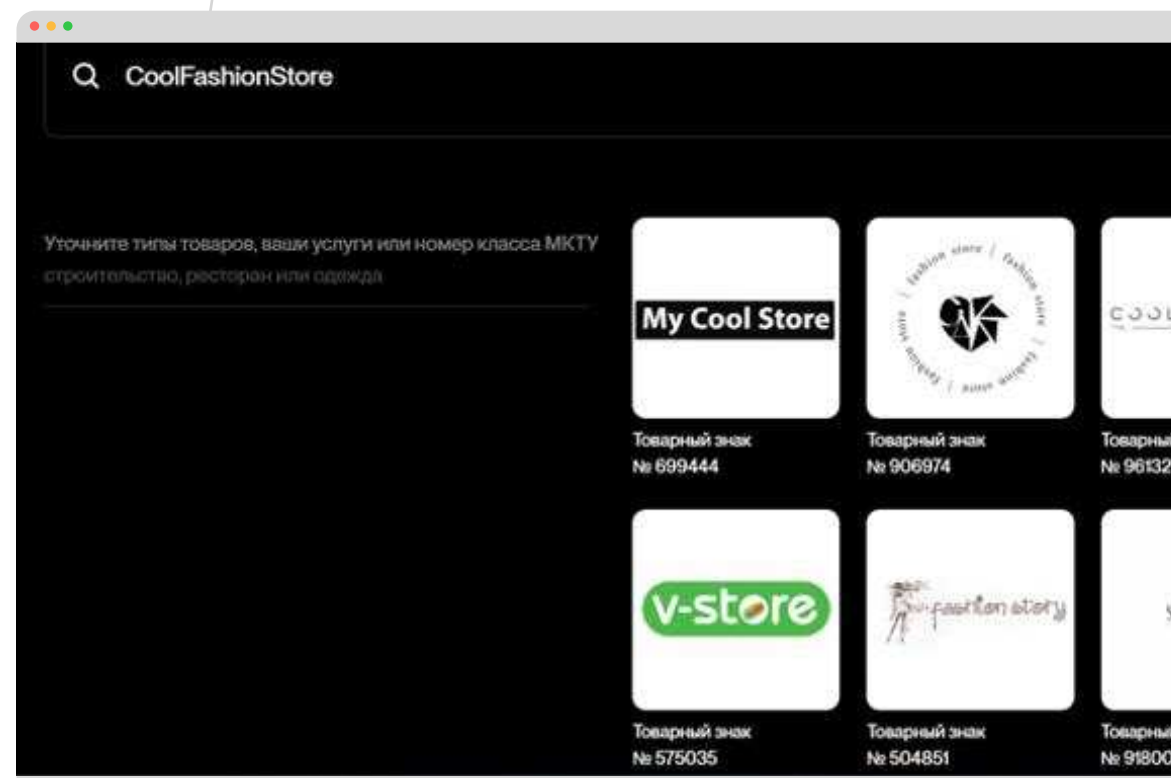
CoolFashionStore

Уточните типы товаров, ваши услуги или номер класса МКТУ

строительство, ресторан или одежда

My Cool Store

Товарный знак
№ 699444

fashion store fashion store fashion store fashion store

Товарный знак
№ 906974

COOL

Товарны
№ 96132

v-store

Товарный знак
№ 575035

fashion story

Товарный знак
№ 504851

Товарны
№ 91800